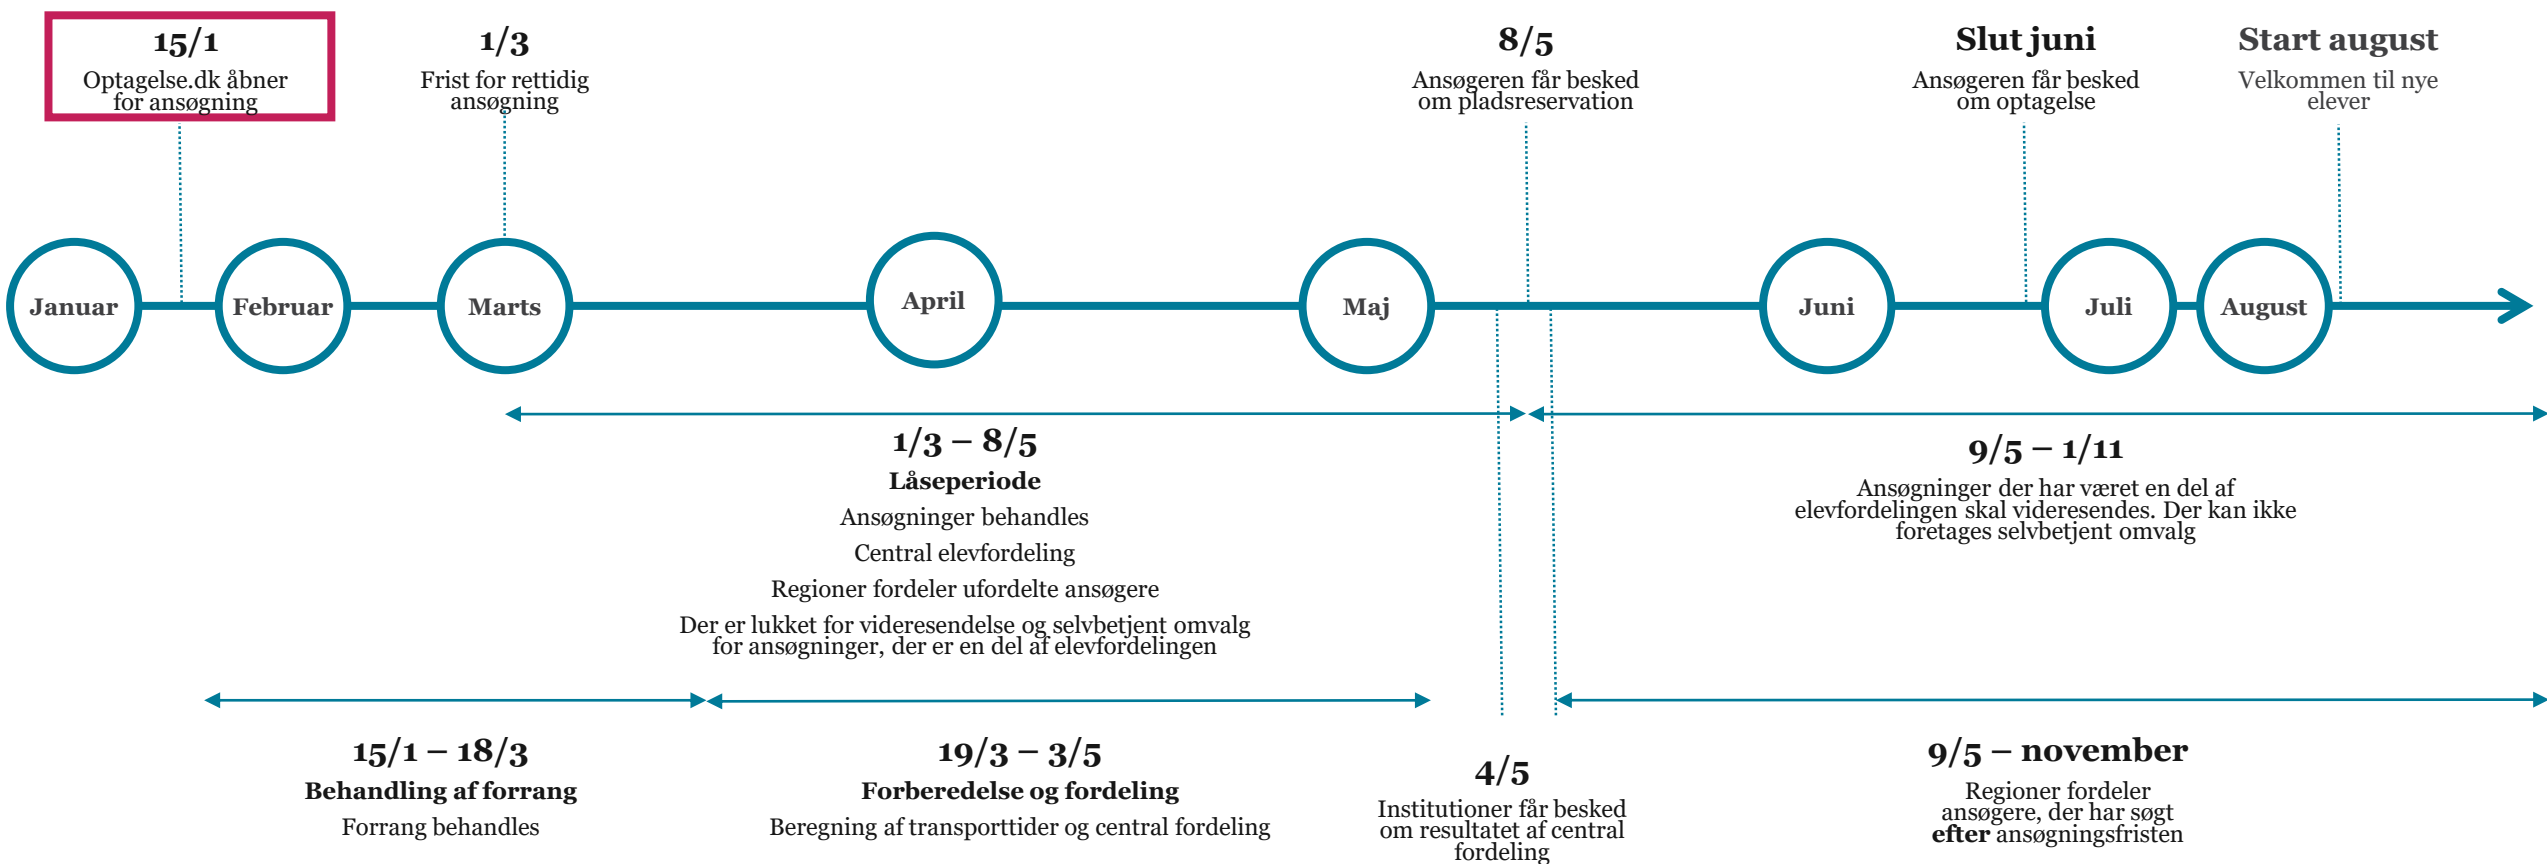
15/1
Optagelse.dk åbner for ansøgning

1/3
Frist for rettidig ansøgning

8/5
Ansøgeren får besked om pladsreservation

Slut juni
Ansøgeren får besked om optagelse

Start august
Velkommen til nye elever

Januar

Februar

Marts

April

Maj

Juni

Juli

August

1/3 – 8/5
Låseperiode
Ansøgninger behandles
Central elevfordeling
Regioner fordeler ufordelte ansøgere
Der er lukket for videresendelse og selvbetjent omvalg for ansøgninger, der er en del af elevfordelingen

9/5 – 1/11
Ansøgninger der har været en del af elevfordelingen skal videresendes. Der kan ikke foretages selvbetjent omvalg

15/1 – 18/3
Behandling af forrang
Forrang behandles

19/3 – 3/5
Forberedelse og fordeling
Beregning af transporttider og central fordeling

4/5
Institutioner får besked om resultatet af central fordeling

9/5 – november
Regioner fordeler ansøgere, der har søgt **efter** ansøgningsfristen